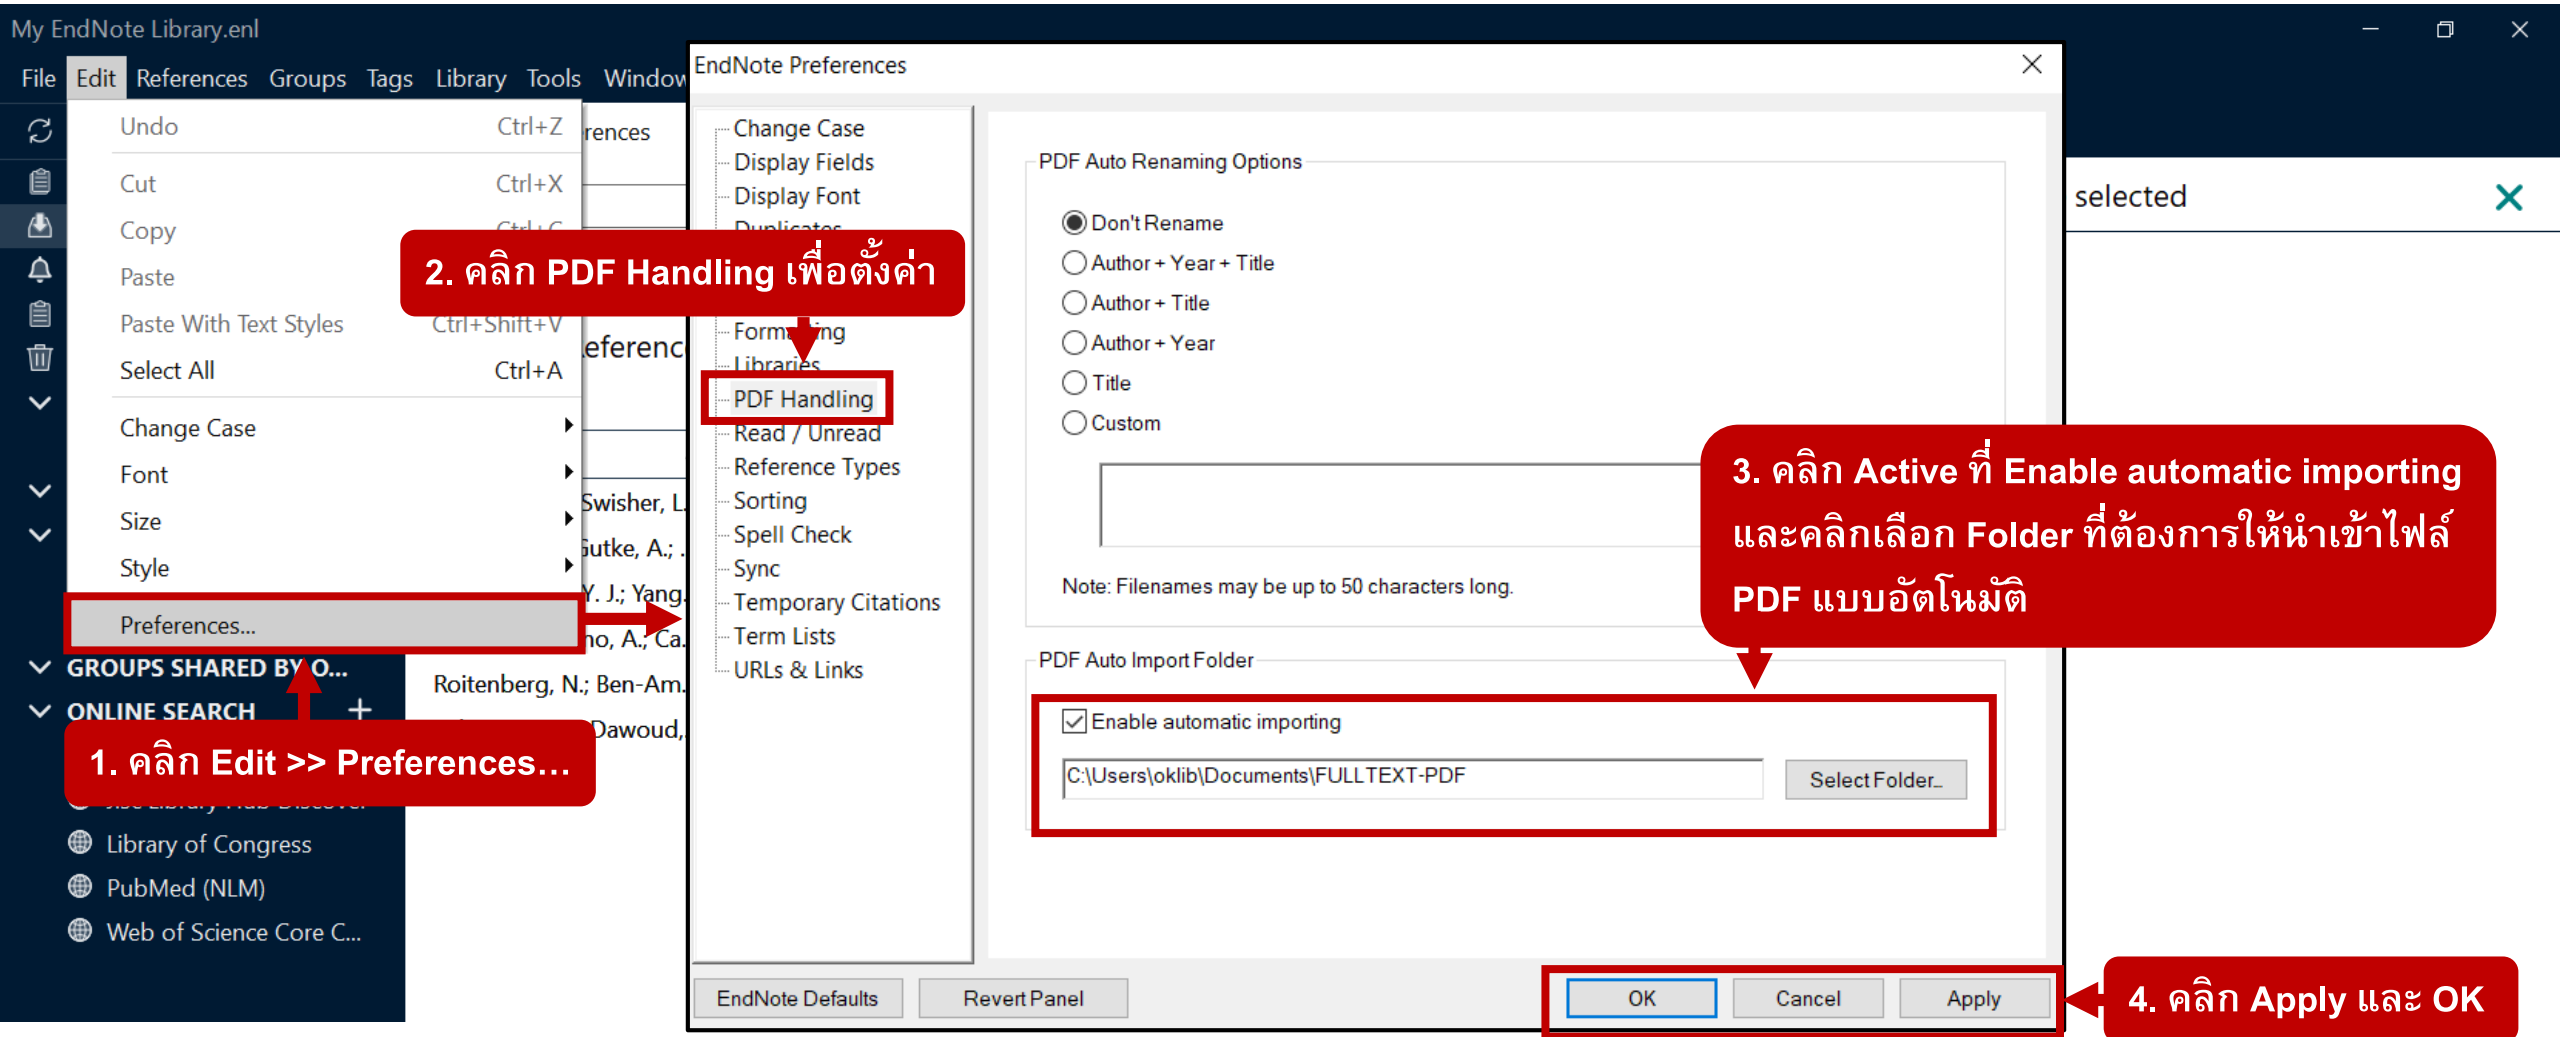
My EndNote Library.enl

File Edit References Groups Tags Library Tools Window

Undo Ctrl+Z
Cut Ctrl+X
Copy Ctrl+C
Paste
Paste With Text Styles Ctrl+Shift+V
Select All Ctrl+A
Change Case
Font
Size
Style
Preferences...

rences
eferenc
Swisher, L
Gutke, A.;
Y. J.; Yang
no, A.; Ca
Roitenberg, N.; Ben-Am
Dawoud,

GROUPS SHARED BY O...
ONLINE SEARCH +
Library of Congress
PubMed (NLM)
Web of Science Core C...

1. คลิก Edit >> Preferences…

EndNote Preferences

Change Case
Display Fields
Display Font
Duplicates
Formatting
Libraries
PDF Handling
Read / Unread
Reference Types
Sorting
Spell Check
Sync
Temporary Citations
Term Lists
URLs & Links

2. คลิก PDF Handling เพื่อตั้งค่า

PDF Auto Renaming Options
Don't Rename
Author + Year + Title
Author + Title
Author + Year
Title
Custom

Note: Filenames may be up to 50 characters long.

PDF Auto Import Folder
Enable automatic importing
C:\Users\oklib\Documents\FULLTEXT-PDF
Select Folder...

3. คลิก Active ที่ Enable automatic importing และคลิกเลือก Folder ที่ต้องการให้นำเข้าไฟล์ PDF แบบอัตโนมัติ

EndNote Defaults Revert Panel OK Cancel Apply

4. คลิก Apply และ OK

selected